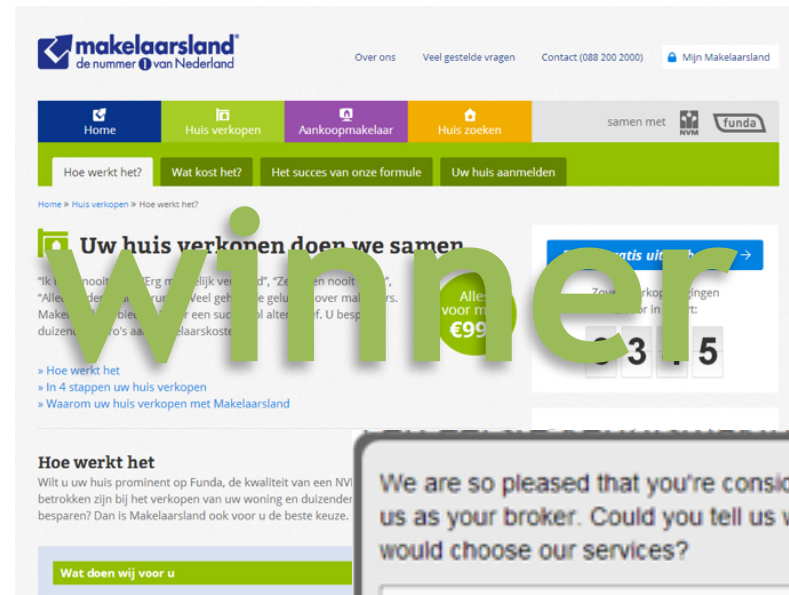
makelaarsland®
de nummer 1 van Nederland

Over ons
Veel gestelde vragen
Contact (088 200 2000)
Mijn Makelaarsland

Home
Huis verkopen
Aankoopmakelaar
Huis zoeken
samen met
NVM
funda

Hoe werkt het?
Wat kost het?
Het succes van onze formule
Uw huis aanmelden

Home » Huis verkopen » Hoe werkt het?

Uw huis verkopen doen we samen

"Ik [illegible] nooit", "Erg m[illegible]lijk ve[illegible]d", "Ze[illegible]en nooit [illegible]", "Alle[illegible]de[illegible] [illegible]ru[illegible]. Veel geh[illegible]e gelu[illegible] over mak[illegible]rs. Make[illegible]bie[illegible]r een suc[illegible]ol alte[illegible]f. U besp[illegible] duizen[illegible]o's aa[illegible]elaarskoste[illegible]

Alles voor m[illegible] €99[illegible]

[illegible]atis uit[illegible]

Zo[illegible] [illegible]erkop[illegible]gingen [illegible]or in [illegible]rt:
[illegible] 3 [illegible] 5

» Hoe werkt het
» In 4 stappen uw huis verkopen
» Waarom uw huis verkopen met Makelaarsland

winner

Hoe werkt het
Wilt u uw huis prominent op Funda, de kwaliteit van een NV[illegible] betrokken zijn bij het verkopen van uw woning en duizender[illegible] besparen? Dan is Makelaarsland ook voor u de beste keuze.

Wat doen wij voor u

We are so pleased that you're consi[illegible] us as your broker. Could you tell us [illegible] would choose our services?